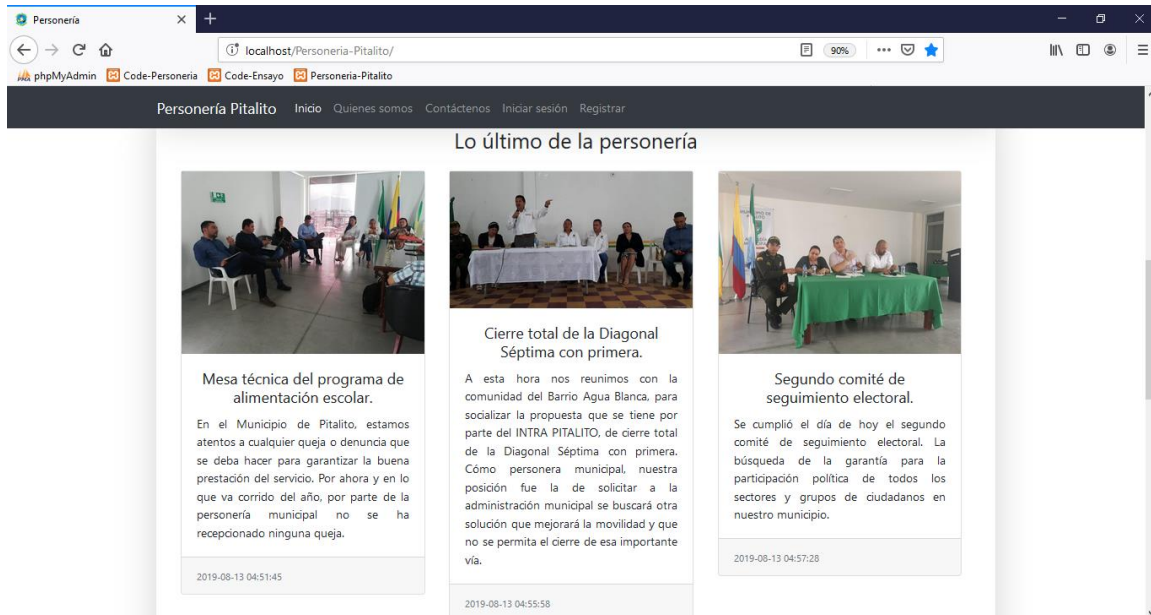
Personería

localhost/Personeria-Pitalito/

90%

phpMyAdmin Code-Personeria Code-Ensayo Personeria-Pitalito

Personería Pitalito Inicio Quienes somos Contáctenos Iniciar sesión Registrar

Lo último de la personería

Mesa técnica del programa de alimentación escolar.

En el Municipio de Pitalito, estamos atentos a cualquier queja o denuncia que se deba hacer para garantizar la buena prestación del servicio. Por ahora y en lo que va corrido del año, por parte de la personería municipal no se ha recepcionado ninguna queja.

2019-08-13 04:51:45

Cierre total de la Diagonal Séptima con primera.

A esta hora nos reunimos con la comunidad del Barrio Agua Blanca, para socializar la propuesta que se tiene por parte del INTRA PITALITO, de cierre total de la Diagonal Séptima con primera. Cómo personera municipal, nuestra posición fue la de solicitar a la administración municipal se buscará otra solución que mejorará la movilidad y que no se permita el cierre de esa importante vía.

2019-08-13 04:55:58

Segundo comité de seguimiento electoral.

Se cumplió el día de hoy el segundo comité de seguimiento electoral. La búsqueda de la garantía para la participación política de todos los sectores y grupos de ciudadanos en nuestro municipio.

2019-08-13 04:57:28